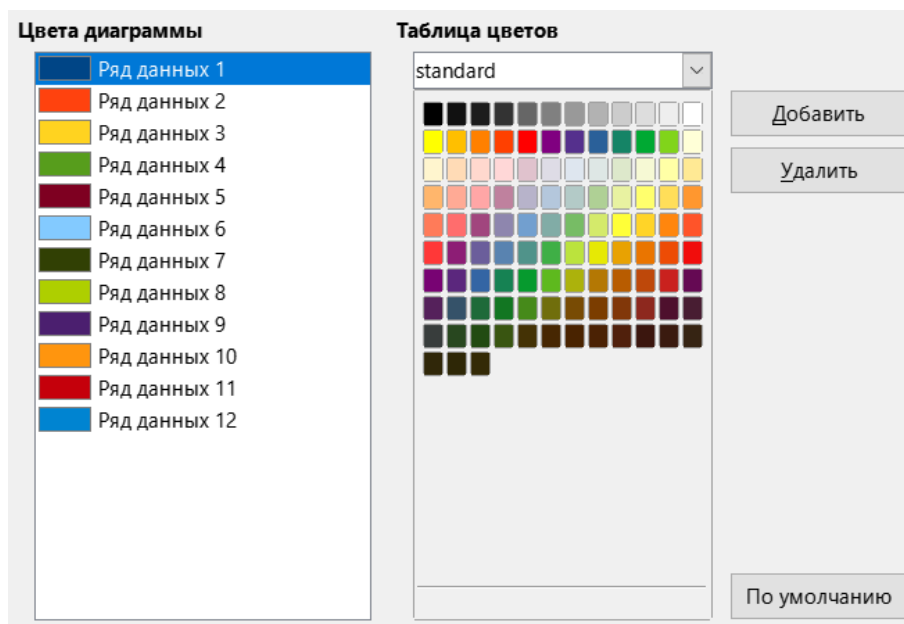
Цвета диаграммы

Ряд данных 1
Ряд данных 2
Ряд данных 3
Ряд данных 4
Ряд данных 5
Ряд данных 6
Ряд данных 7
Ряд данных 8
Ряд данных 9
Ряд данных 10
Ряд данных 11
Ряд данных 12

Таблица цветов

standard

Добавить

Удалить

По умолчанию